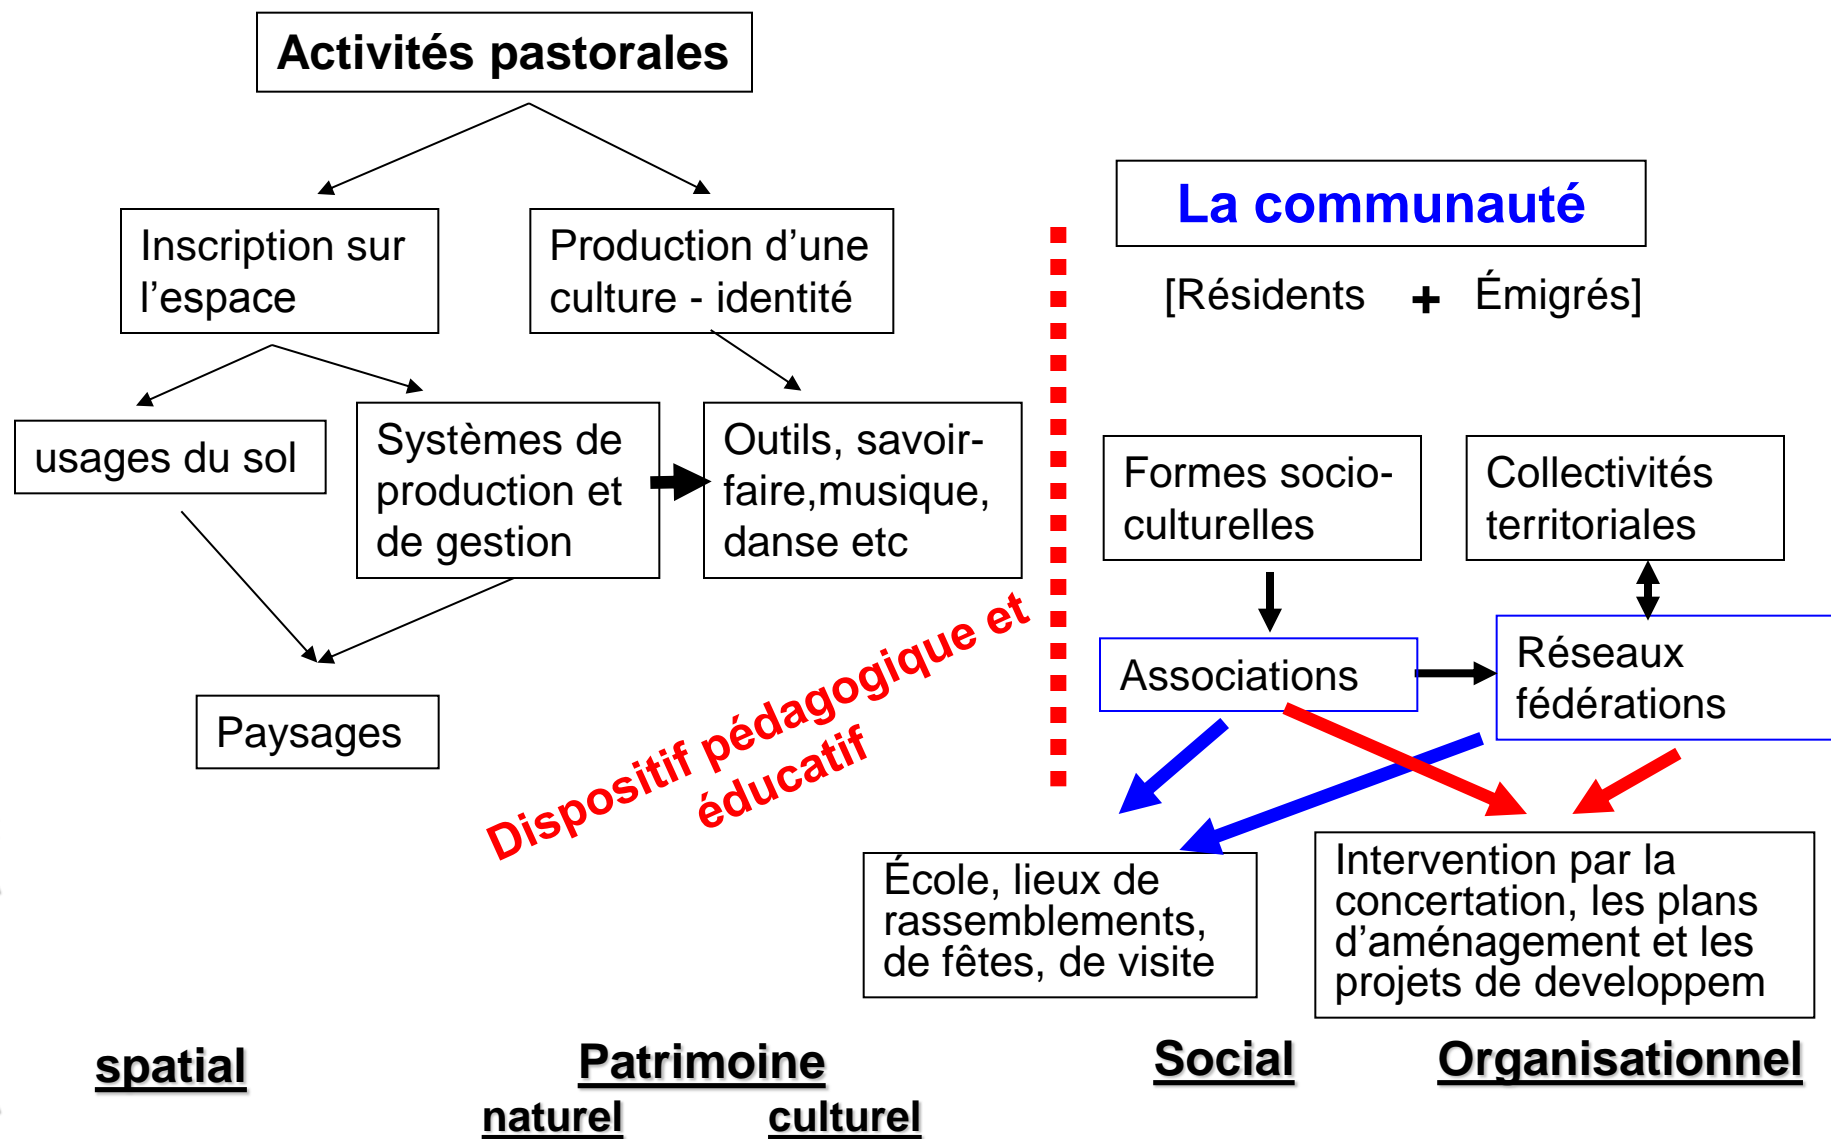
Activités pastorales

Inscription sur l’espace

Production d’une culture - identité

usages du sol

Systèmes de production et de gestion

Outils, savoir-faire,musique, danse etc

Paysages

Dispositif pédagogique et éducatif

La communauté

[Résidents + Émigrés]

Formes socio-culturelles

Collectivités territoriales

Associations

Réseaux fédérations

École, lieux de rassemblements, de fêtes, de visite

Intervention par la concertation, les plans d’aménagement et les projets de developpem

spatial

Patrimoine

naturel culturel

Social

Organisationnel